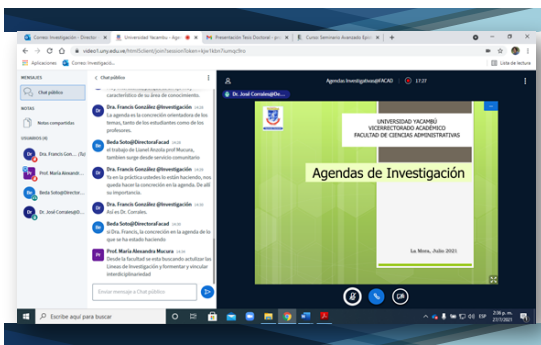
Correo: Investigación - Director | Universidad Yacambú - Age | Presentación Tesis Doctoral - pro | Curso Seminario Avanzado Epi | +

videol1.uny.edu.ve/html5client/join?sessionToken=kjw1kbn7lumqc8ro

Aplicaciones | Correo: Investigació...

Lista de lectura

MENSAJES

Chat público

NOTAS

Notas compartidas

USUARIOS (4)

Dra. Francis Gon... (Tú)

Prof. María Alexandr...

Beda Soto@Director...

Dr. José Corrales@D...

< Chat público

característico de su área de conocimiento.

Dra. Francis González @Investigación 14:28
La agenda es la concreción orientadora de los temas, tanto de los estudiantes como de los profesores.

Beda Soto@DirectoraFacad 14:28
el trabajo de Lionel Anzola prof Mucura, tambien surge desde servicio comunitario

Dra. Francis González @Investigación 14:28
Ya en la práctica ustedes lo están haciendo, nos queda hacer la concreción en la agenda. De allí su importancia.

Dra. Francis González @Investigación 14:29
Así es Dr. Corrales.

Beda Soto@DirectoraFacad 14:29
o Dra. Francis, la concreción en la agenda de lo que se ha estado haciendo

Prof. María Alexandra Mucura 14:29
Desde la facultad se esta buscando actulizar las Lineas de Investigación y formentar y vincular interdisiplinariedad

Enviar mensaje a Chat público

Agendas Investigativas@FACAD 17:27

Dr. José Corrales@Dr...

UNIVERSIDAD YACAMBÚ
VICERRECTORADO ACADÉMICO
FACULTAD DE CIENCIAS ADMINISTRATIVAS

Agendas de Investigación

La Mora, Julio 2021

Escribe aquí para buscar

ESP 2:06 p. m. 27/7/2021